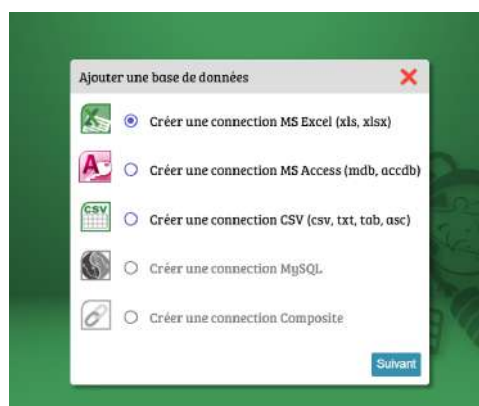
Ajouter une base de données

Créer une connection MS Excel (xls, xlsx)

Créer une connection MS Access (mdb, accdb)

CSV

Créer une connection CSV (csv, txt, tab, asc)

Créer une connection MySQL

Créer une connection Composite

Suivant